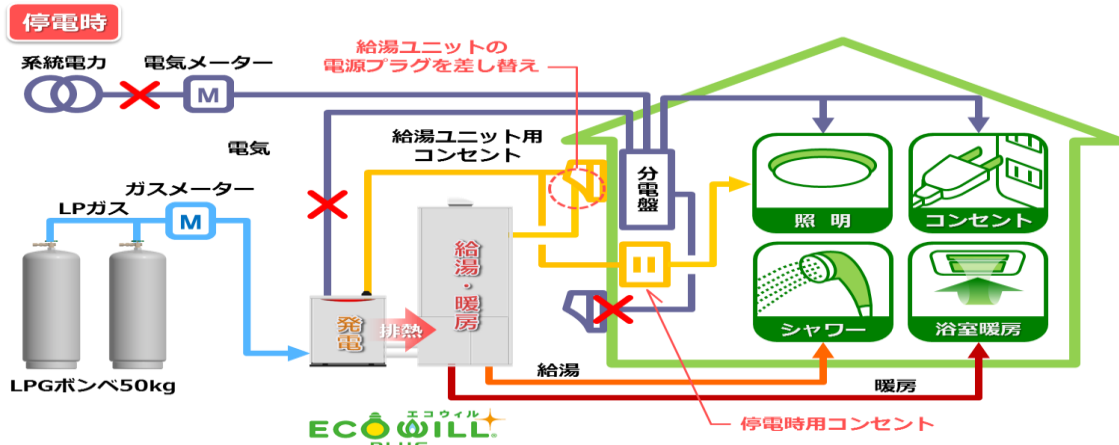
停電時

系統電力

電気メーター

M

給湯ユニットの
電源プラグを差し替え

電気

給湯ユニット用
コンセント

分電盤

ガスメーター

M

LPガス

給湯・暖房

発電

排熱

照明

コンセント

シャワー

浴室暖房

LPGボンベ50kg

給湯

暖房

停電時用コンセント

ECOWILL
エコウィル
PLUS